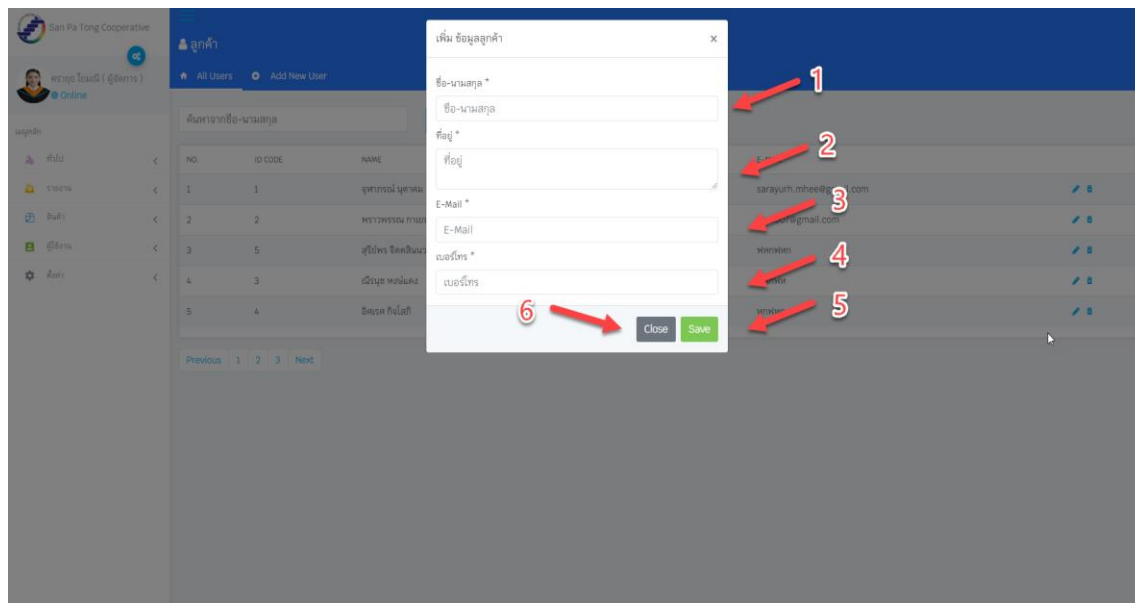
San Pa Tong Cooperative

ศราวุธ โยมมี ( ผู้จัดการ )
Online

เมนูหลัก
ทั่วไป
รายงาน
สินค้า
ผู้จัดการ
ตั้งค่า

ลูกค้า
All Users Add New User

ค้นหาจากชื่อ-นามสกุล

| NO. | ID CODE | NAME | E-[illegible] |
|---|---|---|---|
| 1 | 1 | จุฬาภรณ์ นุดาคม | sarayurh.mhee@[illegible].com |
| 2 | 2 | พราวพรรณ กาย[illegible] | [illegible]@gmail.com |
| 3 | 5 | สุริยัพร จิตตสินนา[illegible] | ฟหกฟหก |
| 4 | 3 | ณัฐนุช หงษ์แดง | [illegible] |
| 5 | 4 | อิสยุต กิ่งโสภี | ฟหกฟหก |

Previous 1 2 3 Next

เพิ่ม ข้อมูลลูกค้า ×

ชื่อ-นามสกุล *
ชื่อ-นามสกุล
ที่อยู่ *
ที่อยู่
E-Mail *
E-Mail
เบอร์โทร *
เบอร์โทร

Close Save

1
2
3
4
5
6